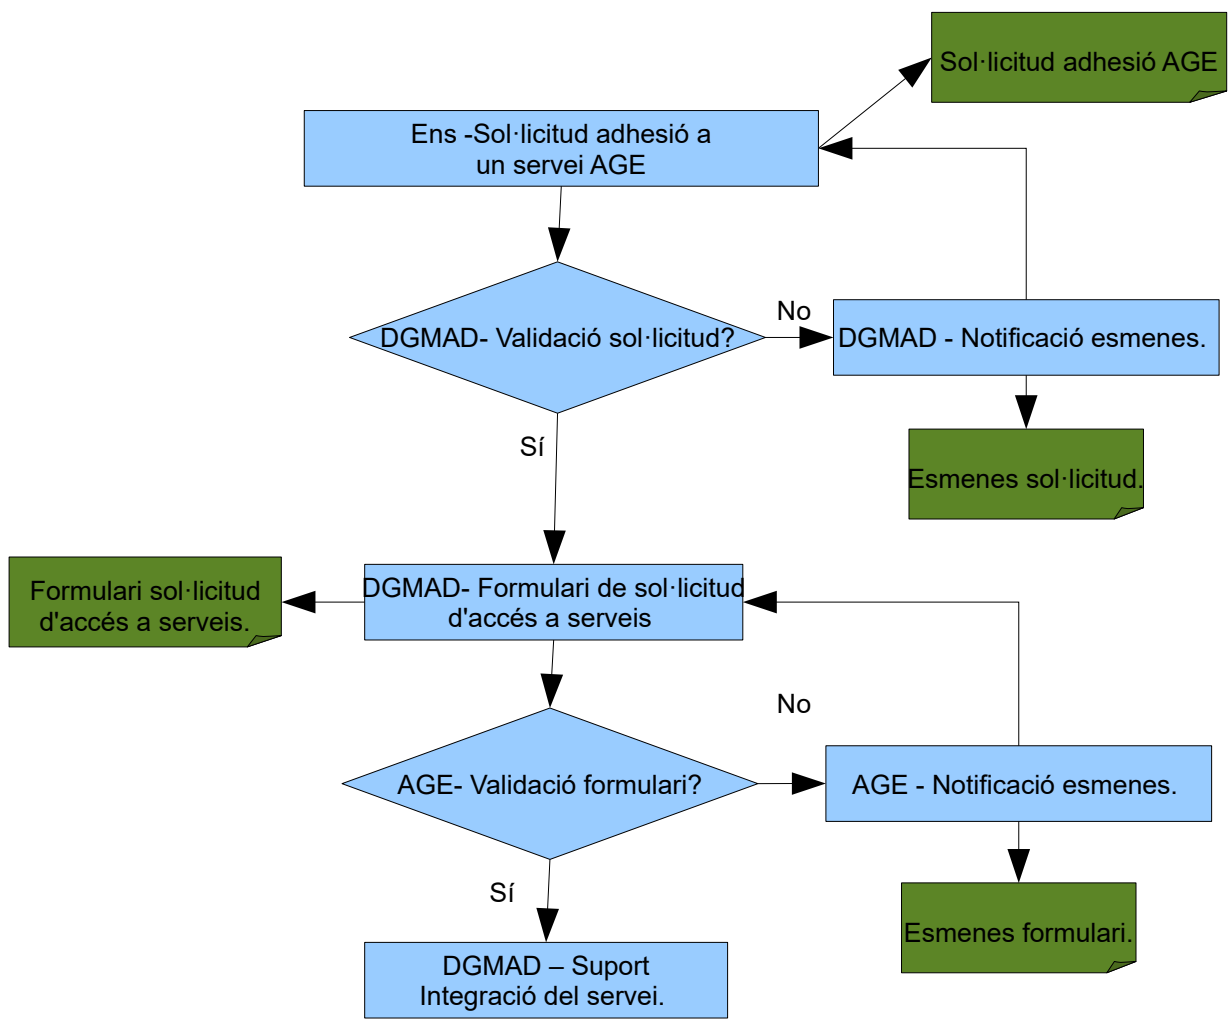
Sol·licitud adhesió AGE

Ens -Sol·licitud adhesió a un servei AGE

DGMAD- Validació sol·licitud?

No

DGMAD - Notificació esmenes.

Esmenes sol·licitud.

Sí

Formulari sol·licitud d'accés a serveis.

DGMAD- Formulari de sol·licitud d'accés a serveis

No

AGE- Validació formulari?

AGE - Notificació esmenes.

Esmenes formulari.

Sí

DGMAD – Suport Integració del servei.